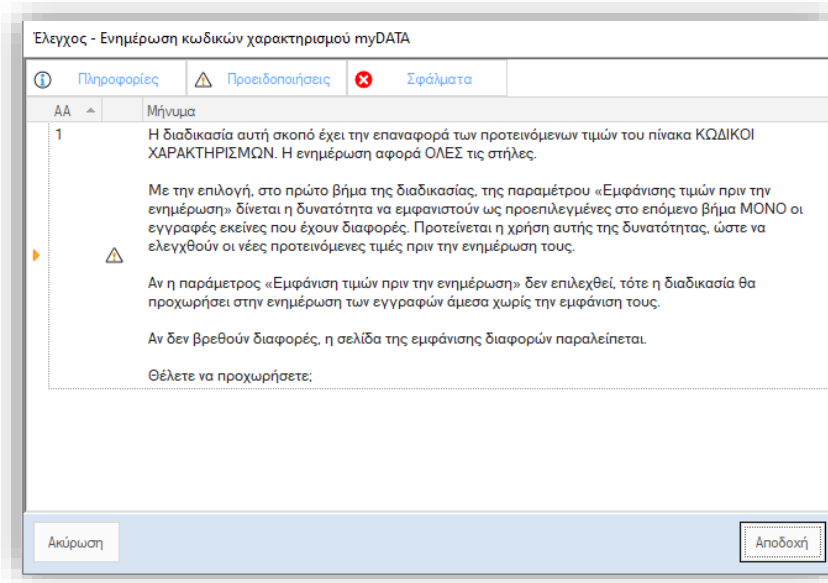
Έλεγχος - Ενημέρωση κωδικών χαρακτηρισμού myDATA

Πληροφορίες
Προειδοποιήσεις
Σφάλματα

| ΑΑ | | Μήνυμα |
|---|---|---|
| 1 | | Η διαδικασία αυτή σκοπό έχει την επαναφορά των προτεινόμενων τιμών του πίνακα ΚΩΔΙΚΟΙ ΧΑΡΑΚΤΗΡΙΣΜΩΝ. Η ενημέρωση αφορά ΟΛΕΣ τις στήλες. |

Με την επιλογή, στο πρώτο βήμα της διαδικασίας, της παραμέτρου «Εμφάνιση τιμών πριν την ενημέρωση» δίνεται η δυνατότητα να εμφανιστούν ως προεπιλεγμένες στο επόμενο βήμα ΜΟΝΟ οι εγγραφές εκείνες που έχουν διαφορές. Προτείνεται η χρήση αυτής της δυνατότητας, ώστε να ελεγχθούν οι νέες προτεινόμενες τιμές πριν την ενημέρωση τους.

Αν η παράμετρος «Εμφάνιση τιμών πριν την ενημέρωση» δεν επιλεχθεί, τότε η διαδικασία θα προχωρήσει στην ενημέρωση των εγγραφών άμεσα χωρίς την εμφάνιση τους.

Αν δεν βρεθούν διαφορές, η σελίδα της εμφάνισης διαφορών παραλείπεται.

Θέλετε να προχωρήσετε;

Ακύρωση
Αποδοχή